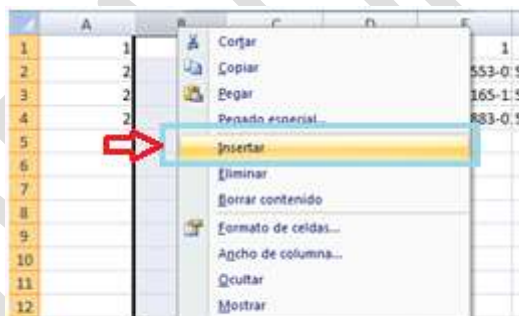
| | A | B | C | D | E |
|---|---|---|---|---|---|
| 1 | 1 | | | | 1 |
| 2 | 2 | | | | 553-0:5 |
| 3 | 2 | | | | 165-1:5 |
| 4 | 2 | | | | 883-0:5 |
| 5 | | | | | |
| 6 | | | | | |
| 7 | | | | | |
| 8 | | | | | |
| 9 | | | | | |
| 10 | | | | | |
| 11 | | | | | |
| 12 | | | | | |

Cortar
Copiar
Pegar
Pegado especial...
Insertar
Eliminar
Borrar contenido
Formato de celdas...
Ancho de columna...
Ocultar
Mostrar